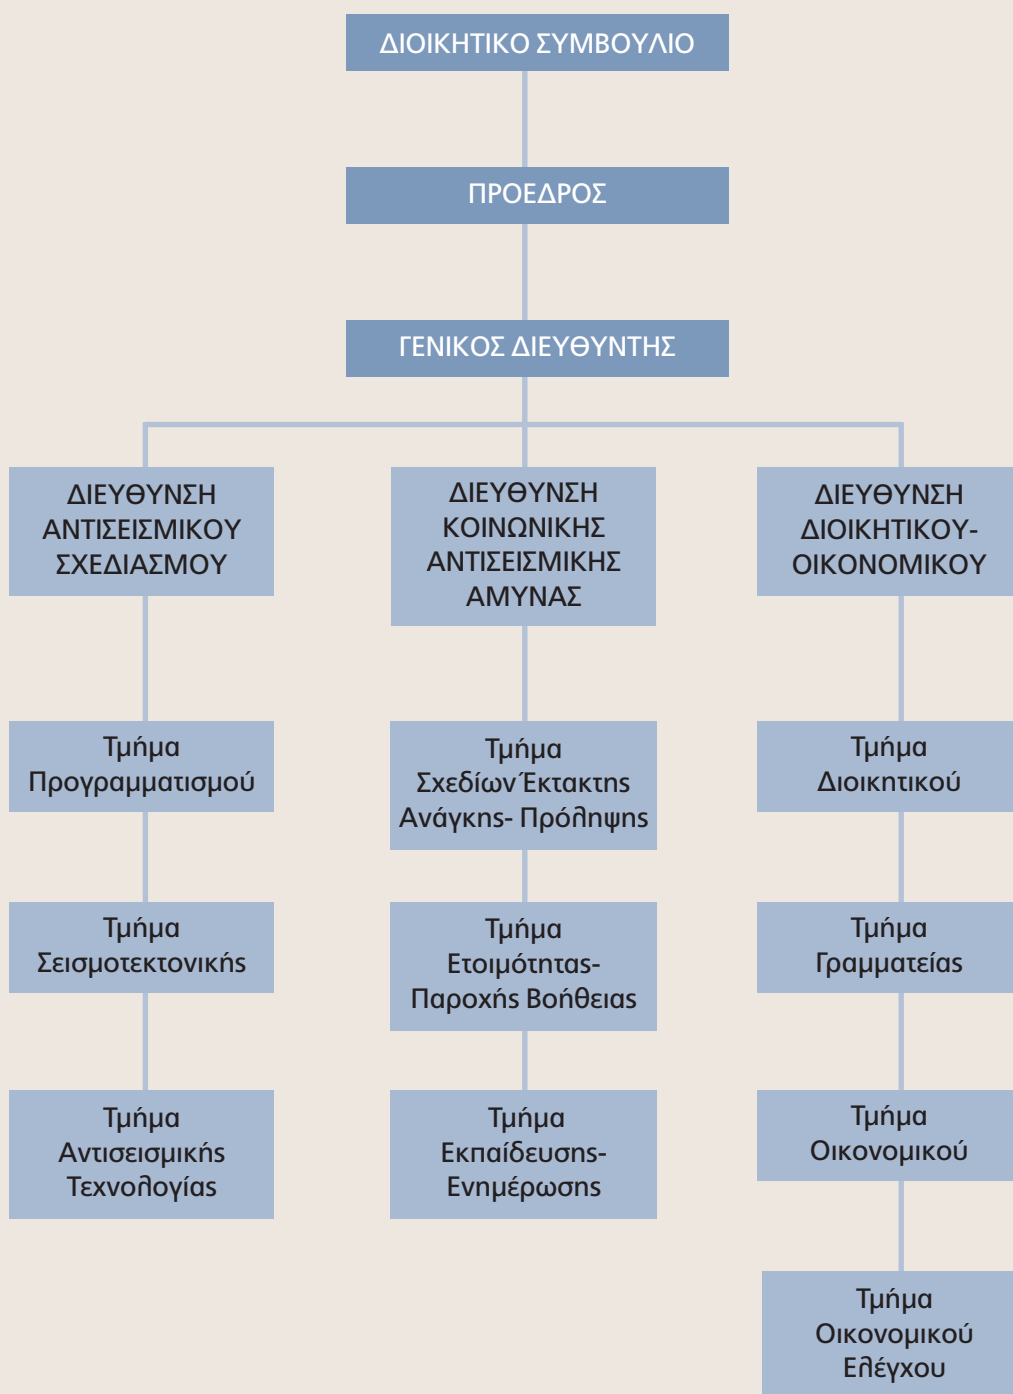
ΔΙΟΙΚΗΤΙΚΟ ΣΥΜΒΟΥΛΙΟ

ΠΡΟΕΔΡΟΣ

ΓΕΝΙΚΟΣ ΔΙΕΥΘΥΝΤΗΣ

ΔΙΕΥΘΥΝΣΗ ΑΝΤΙΣΕΙΣΜΙΚΟΥ ΣΧΕΔΙΑΣΜΟΥ

Τμήμα Προγραμματισμού

Τμήμα Σεισμοτεκτονικής

Τμήμα Αντισεισμικής Τεχνολογίας

ΔΙΕΥΘΥΝΣΗ ΚΟΙΝΩΝΙΚΗΣ ΑΝΤΙΣΕΙΣΜΙΚΗΣ ΑΜΥΝΑΣ

Τμήμα Σχεδίων Έκτακτης Ανάγκης- Πρόληψης

Τμήμα Ετοιμότητας- Παροχής Βοήθειας

Τμήμα Εκπαίδευσης- Ενημέρωσης

ΔΙΕΥΘΥΝΣΗ ΔΙΟΙΚΗΤΙΚΟΥ- ΟΙΚΟΝΟΜΙΚΟΥ

Τμήμα Διοικητικού

Τμήμα Γραμματείας

Τμήμα Οικονομικού

Τμήμα Οικονομικού Ελέγχου